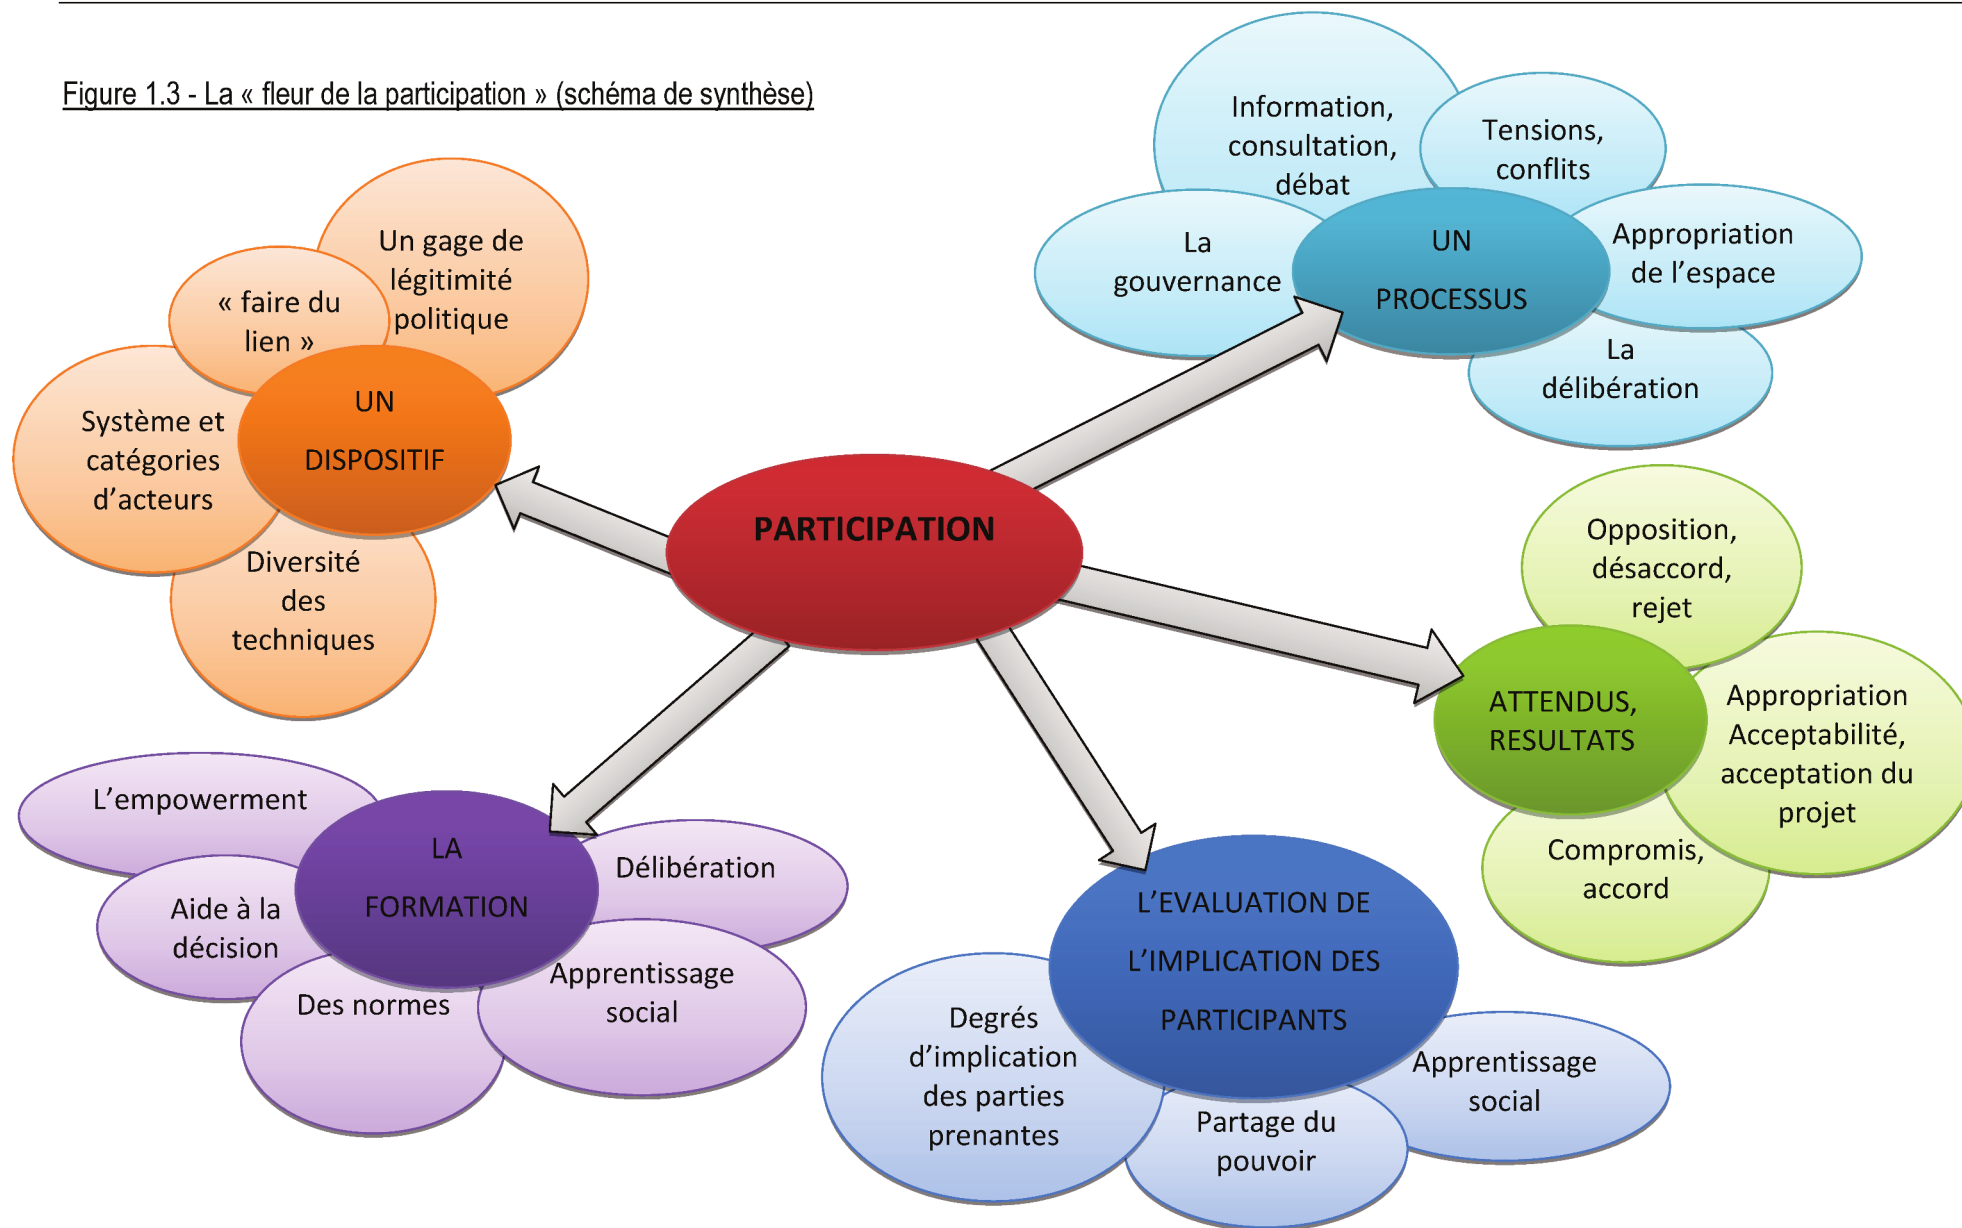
Figure 1.3 - La « fleur de la participation » (schéma de synthèse)

PARTICIPATION

UN DISPOSITIF

Un gage de légitimité politique

« faire du lien »

Système et catégories d'acteurs

Diversité des techniques

UN PROCESSUS

Information, consultation, débat

Tensions, conflits

La gouvernance

Appropriation de l'espace

La délibération

ATTENDUS, RESULTATS

Opposition, désaccord, rejet

Appropriation Acceptabilité, acceptation du projet

Compromis, accord

L'EVALUATION DE L'IMPLICATION DES PARTICIPANTS

Degrés d'implication des parties prenantes

Partage du pouvoir

Apprentissage social

LA FORMATION

L'empowerment

Délibération

Aide à la décision

Des normes

Apprentissage social